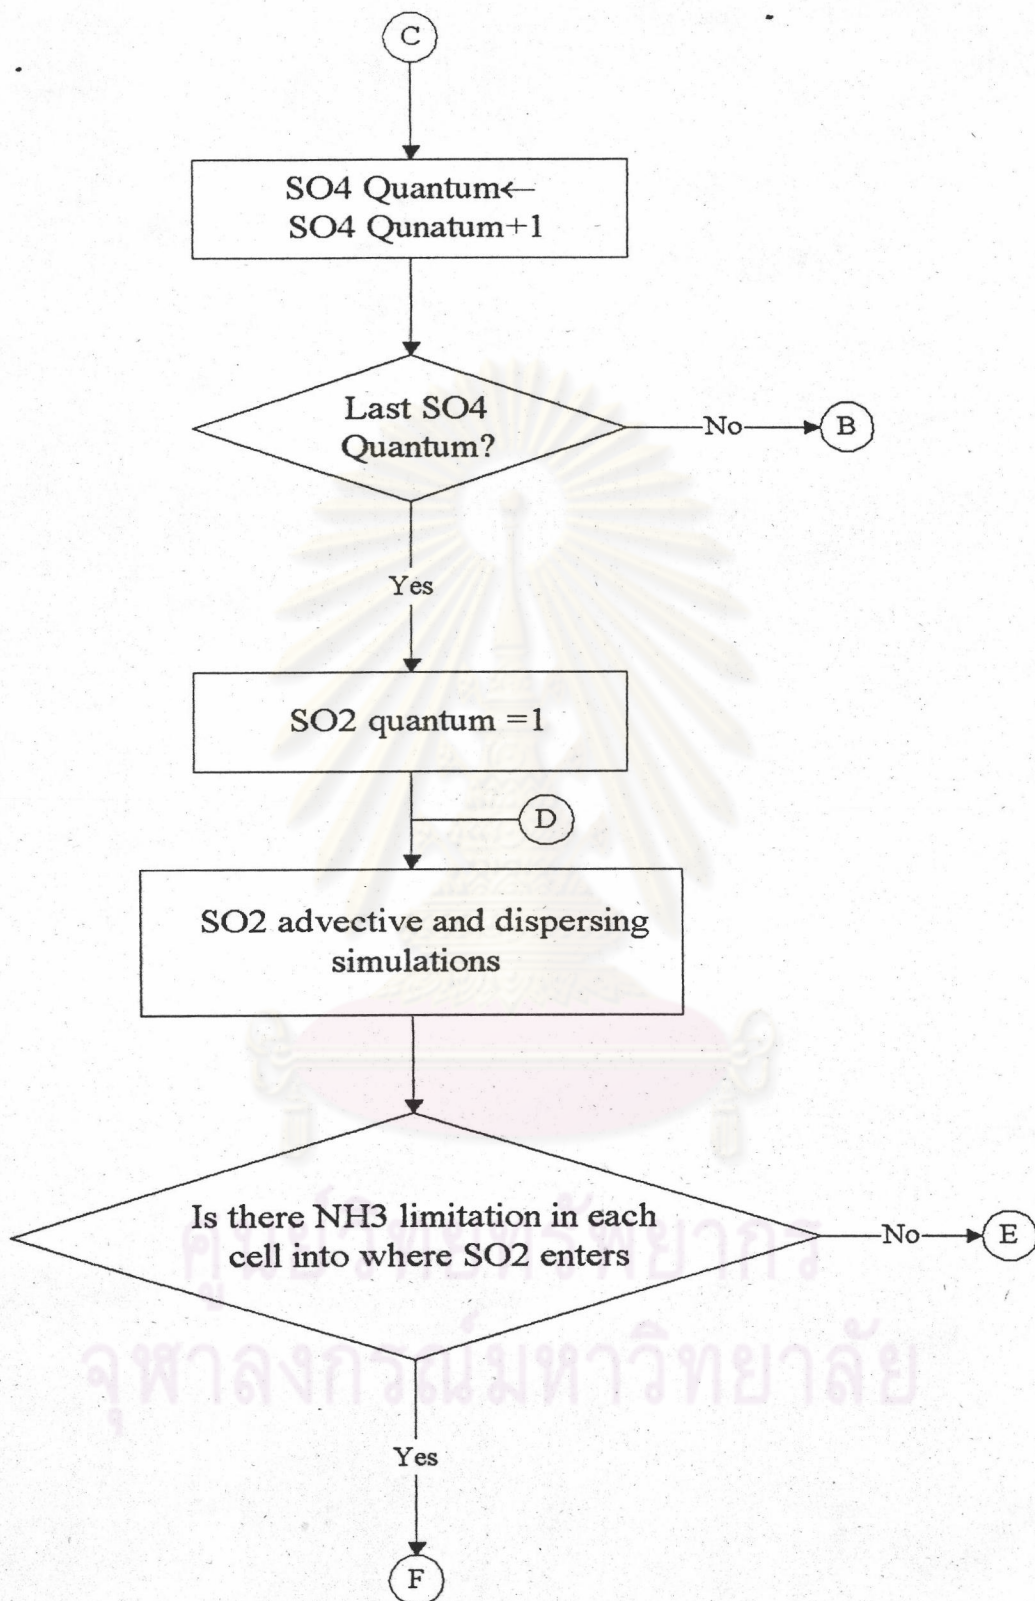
C

SO4 Quantum←
SO4 Qunatum+1

Last SO4 Quantum?

No

B

Yes

SO2 quantum =1

D

SO2 advective and dispersing simulations

Is there NH3 limitation in each cell into where SO2 enters

No

E

Yes

F

ศูนย์วิทยทรัพยากร
จุฬาลงกรณ์มหาวิทยาลัย